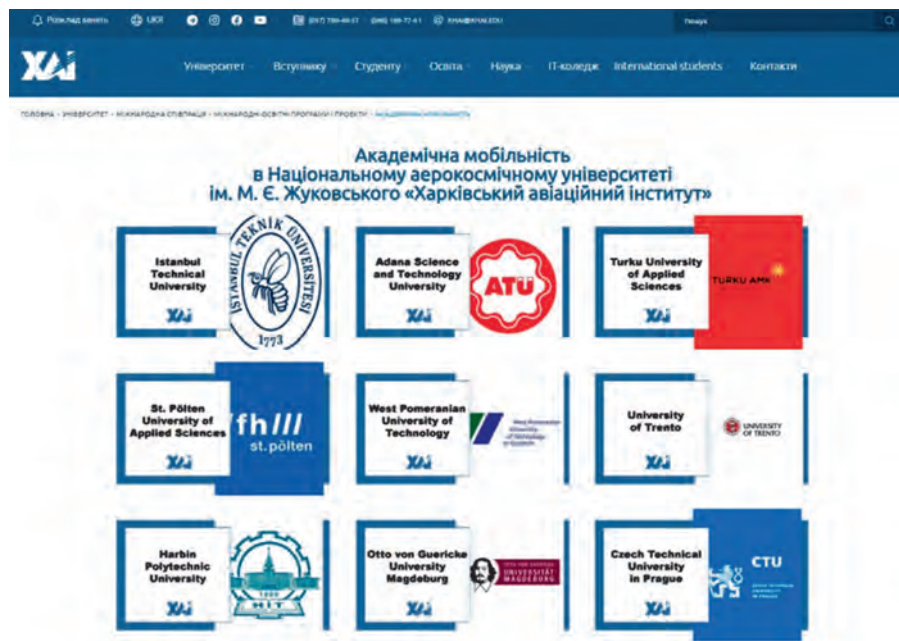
Розклад занять UKR (057) 788-40-57 (066) 188-77-61 KHAI@KHAI.EDU Пошук

ХАІ

Університет Вступнику Студенту Освіта Наука IT-коледж International students Контакти

ГОЛОВНА › УНІВЕРСИТЕТ › МІЖНАРОДНА СПІВПРАЦЯ › МІЖНАРОДНІ ОСВІТНІ ПРОГРАМИ І ПРОЕКТИ › АКАДЕМІЧНА МОБІЛЬНІСТЬ

Академічна мобільність в Національному аерокосмічному університеті ім. М. Є. Жуковського «Харківський авіаційний інститут»

Istanbul Technical University
ХАІ
ISTANBUL TEKNIK UNIVERSITESI 1773

Adana Science and Technology University
ХАІ
ATÜ

Turku University of Applied Sciences
ХАІ
TURKU AMK

St. Pölten University of Applied Sciences
ХАІ
fh/// st.pölten

West Pomeranian University of Technology
ХАІ
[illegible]

University of Trento
ХАІ
UNIVERSITY OF TRENTO

Harbin Polytechnic University
ХАІ
HIT

Otto von Guericke University Magdeburg
ХАІ
OTTO VON GUERICKE UNIVERSITÄT MAGDEBURG

Czech Technical University in Prague
ХАІ
CTU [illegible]